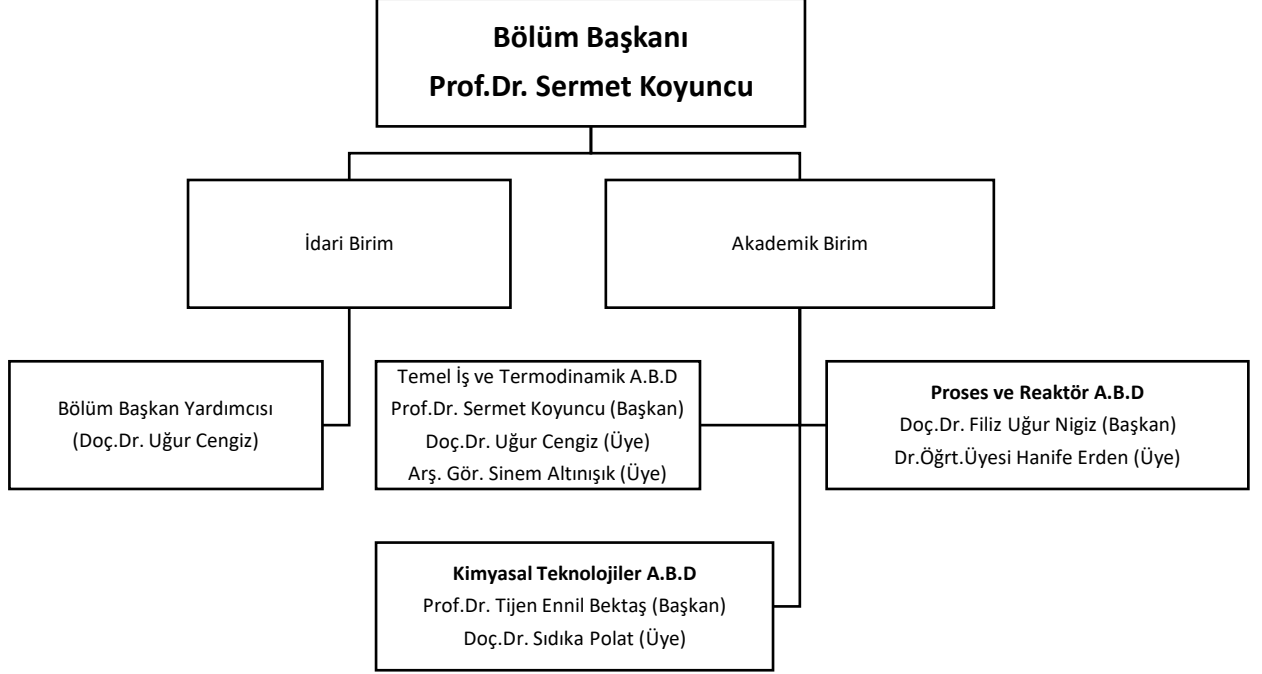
Bölüm Başkanı
Prof.Dr. Sermet Koyuncu

İdari Birim

Akademik Birim

Bölüm Başkan Yardımcısı
(Doç.Dr. Uğur Cengiz)

Temel İş ve Termodinamik A.B.D
Prof.Dr. Sermet Koyuncu (Başkan)
Doç.Dr. Uğur Cengiz (Üye)
Arş. Gör. Sinem Altınışık (Üye)

Proses ve Reaktör A.B.D
Doç.Dr. Filiz Uğur Nigiz (Başkan)
Dr.Öğrt.Üyesi Hanife Erden (Üye)

Kimyasal Teknolojiler A.B.D
Prof.Dr. Tijen Ennil Bektaş (Başkan)
Doç.Dr. Sıdıka Polat (Üye)